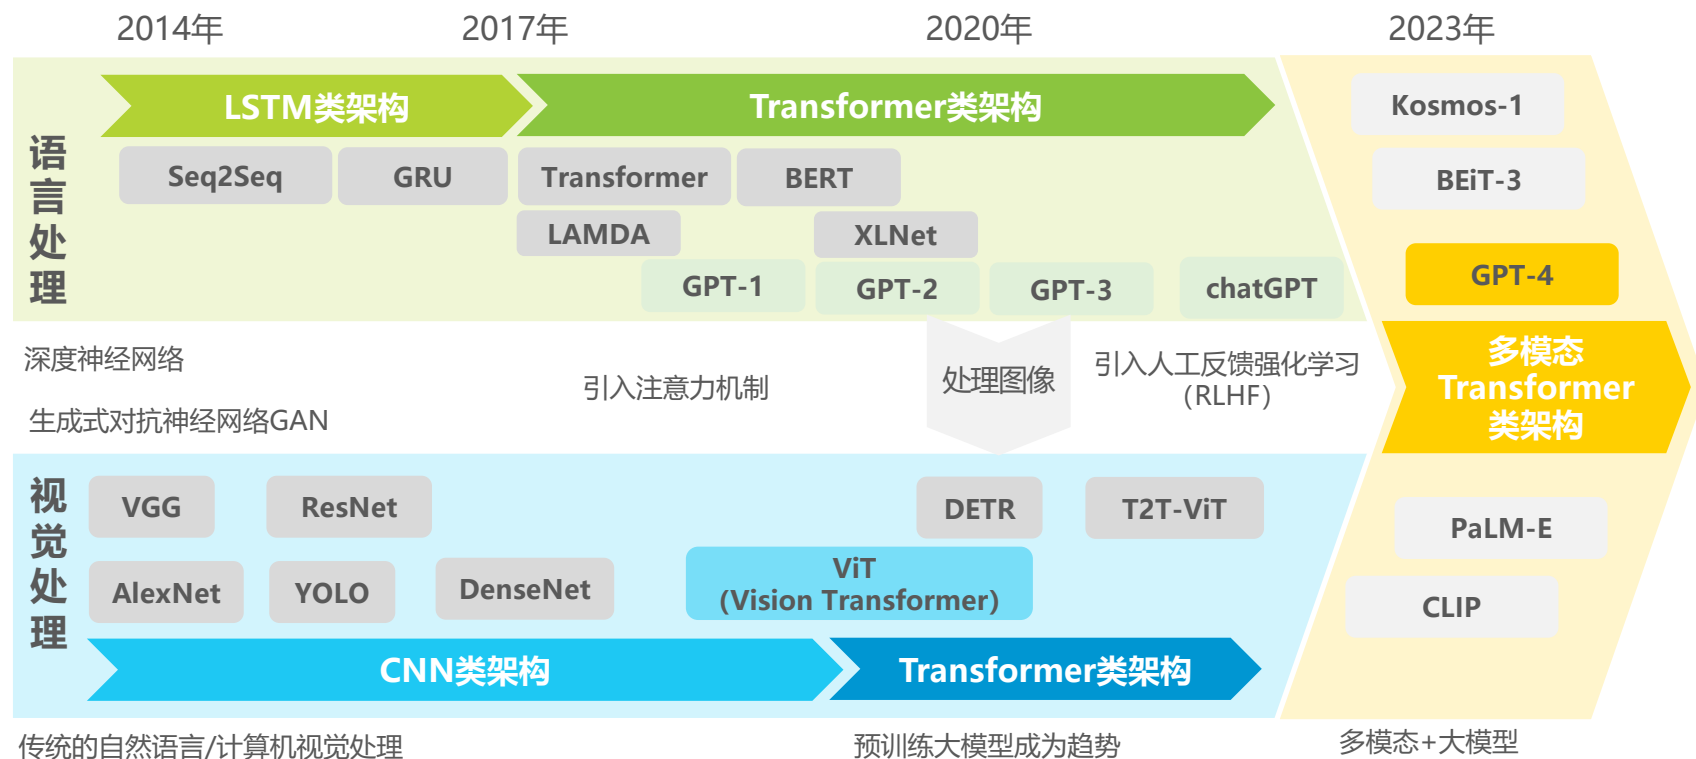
2014年 2017年 2020年 2023年

语言处理

LSTM类架构

Transformer类架构

Seq2Seq

GRU

Transformer

BERT

LAMDA

XLNet

GPT-1

GPT-2

GPT-3

chatGPT

Kosmos-1

BEiT-3

GPT-4

深度神经网络

生成式对抗神经网络GAN

引入注意力机制

处理图像

引入人工反馈强化学习 (RLHF)

多模态 Transformer 类架构

视觉处理

VGG

ResNet

DETR

T2T-ViT

AlexNet

YOLO

DenseNet

ViT (Vision Transformer)

PaLM-E

CLIP

CNN类架构

Transformer类架构

传统的自然语言/计算机视觉处理

预训练大模型成为趋势

多模态+大模型